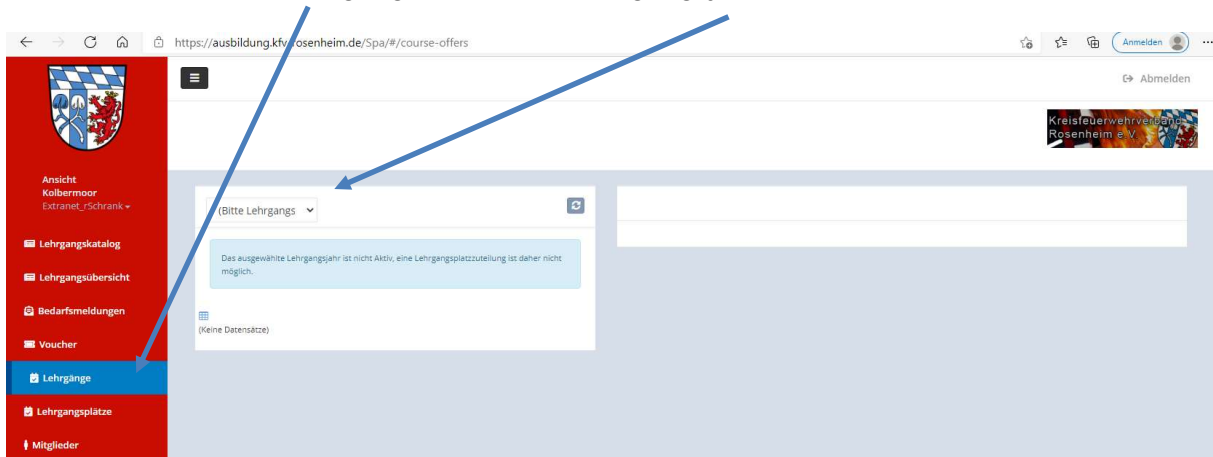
https://ausbildung.kfv-rosenheim.de/Spa/#/course-offers

Anmelden

Abmelden

Kreisfeuerwehrverband Rosenheim e. V.

Ansicht
Kolbermoor
Extranet_rSchrank

Lehrgangskatalog

Lehrgangsübersicht

Bedarfsmeldungen

Voucher

Lehrgänge

Lehrgangsplätze

Mitglieder

(Bitte Lehrgangs

Das ausgewählte Lehrgangsjahr ist nicht Aktiv, eine Lehrgangsplatzzuteilung ist daher nicht möglich.

(Keine Datensätze)